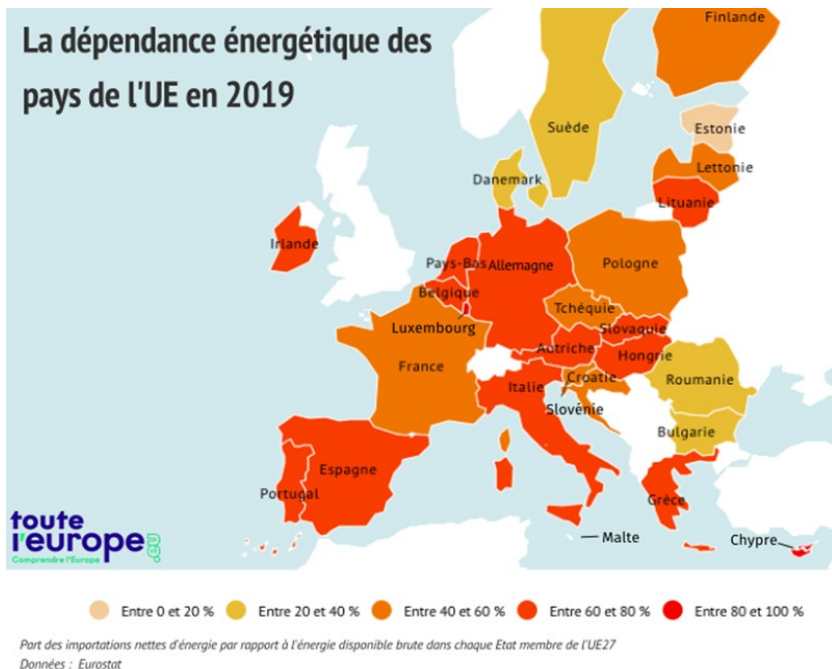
La dépendance énergétique des pays de l'UE en 2019

Finlande
Suède
Estonie
Lettonie
Danemark
Lituanie
Irlande
Pays-Bas
Allemagne
Pologne
Belgique
Tchéquie
Luxembourg
Slovaquie
Autriche
Hongrie
France
Croatie
Roumanie
Italie
Slovénie
Bulgarie
Espagne
Portugal
Grèce
Malte
Chypre

toute l'europe.eu
Comprendre l'Europe

Entre 0 et 20 %
Entre 20 et 40 %
Entre 40 et 60 %
Entre 60 et 80 %
Entre 80 et 100 %

Part des importations nettes d'énergie par rapport à l'énergie disponible brute dans chaque Etat membre de l'UE27
Données : Eurostat